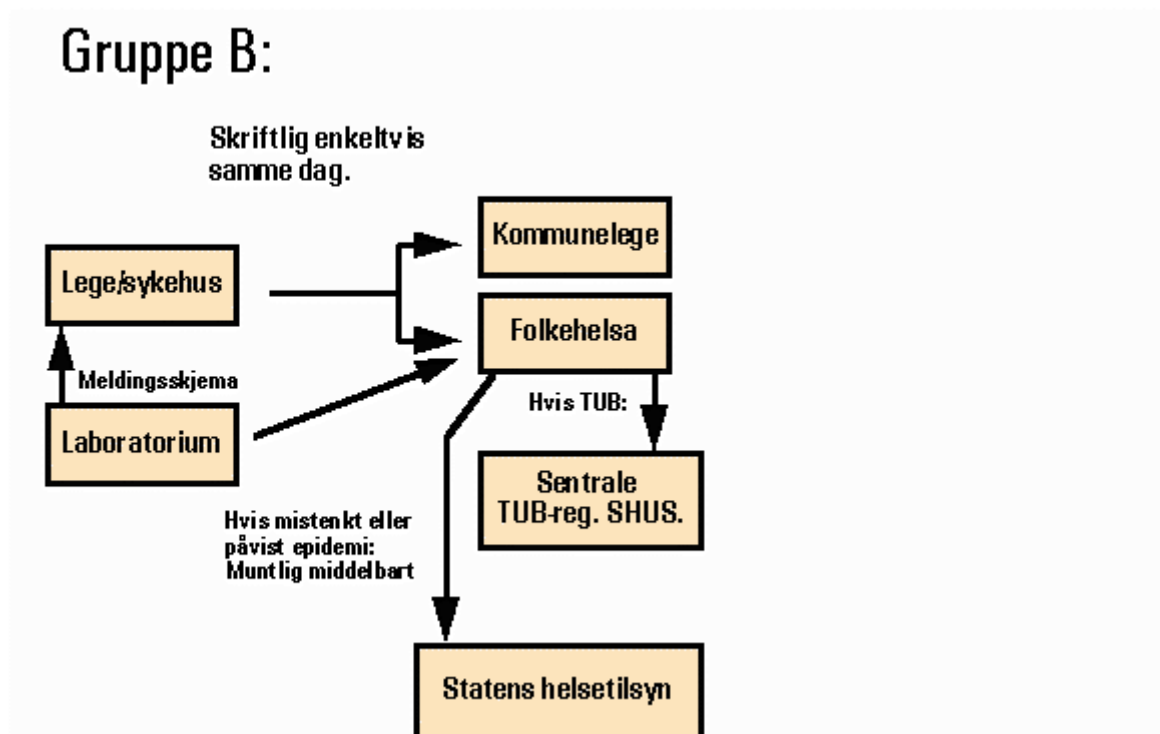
Gruppe B:

Skriftlig enkeltvis samme dag.

Lege/sykehus

Meldingsskjema

Laboratorium

Kommunelege

Folkehelsa

Hvis TUB:

Sentrale TUB-reg. SHUS.

Hvis mistenkt eller påvist epidemi: Muntlig middelbart

Statens helsetilsyn